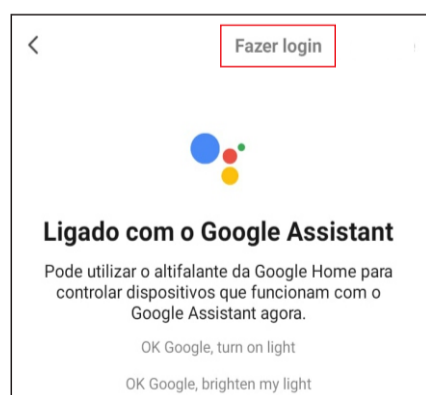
<

Fazer login

Ligado com o Google Assistant

Pode utilizar o altifalante da Google Home para controlar dispositivos que funcionam com o Google Assistant agora.

OK Google, turn on light

OK Google, brighten my light